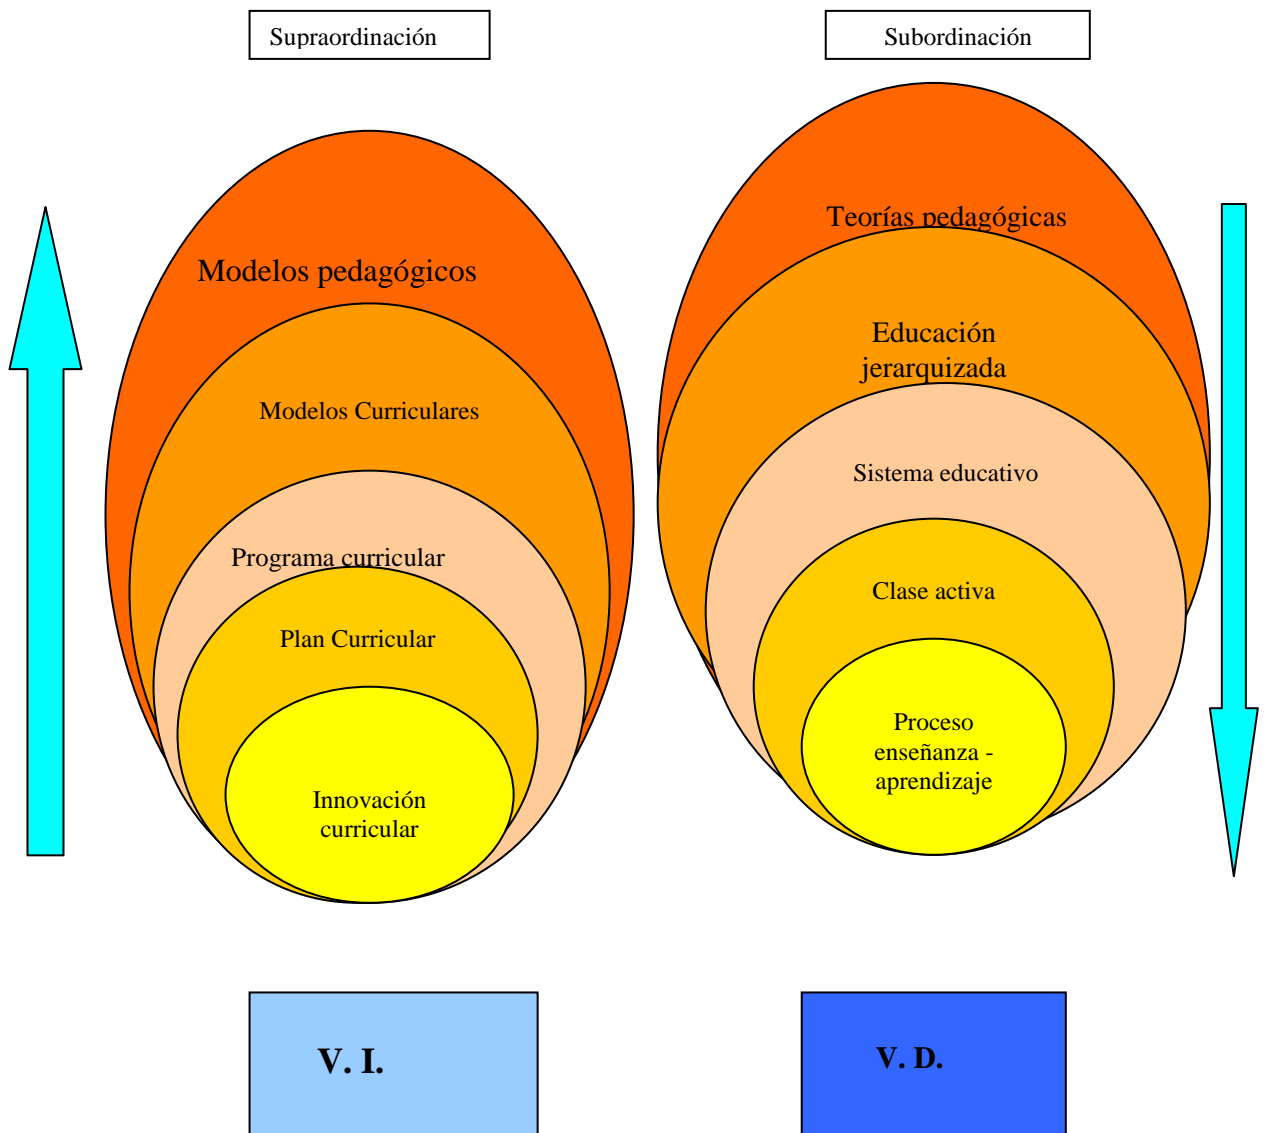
Supraordinación

Subordinación

Modelos pedagógicos

Modelos Curriculares

Programa curricular

Plan Curricular

Innovación curricular

Teorías pedagógicas

Educación jerarquizada

Sistema educativo

Clase activa

Proceso enseñanza - aprendizaje

V. I.

V. D.